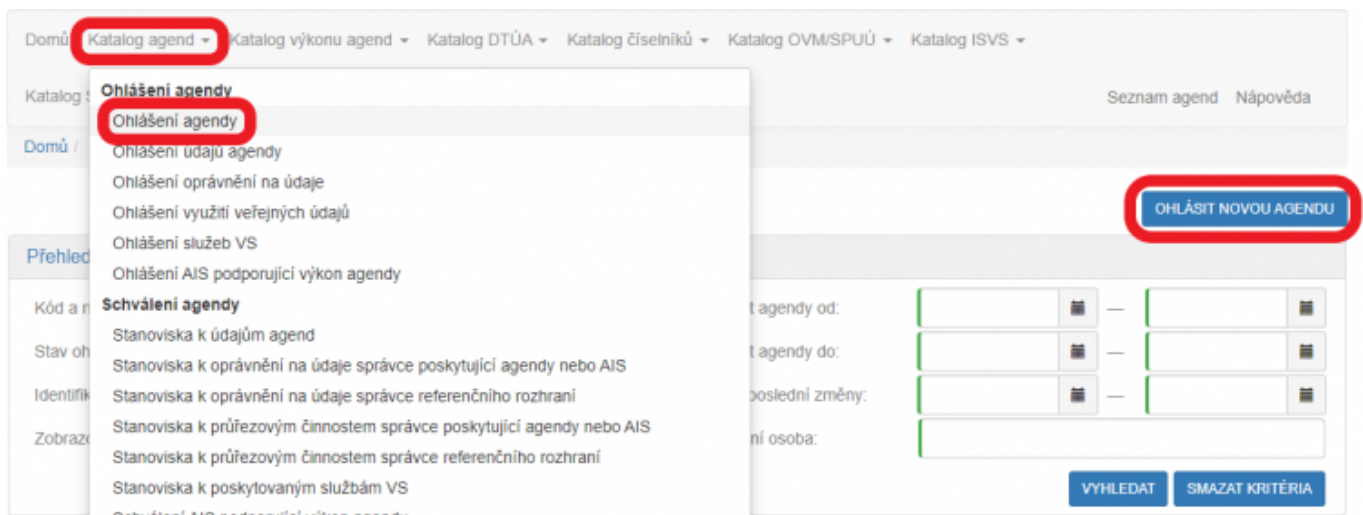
Domů Katalog agend ▾ Katalog výkonu agend ▾ Katalog DTÚA ▾ Katalog číselníků ▾ Katalog OVM/SPUÜ ▾ Katalog ISVS ▾

Katalog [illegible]

Seznam agend Nápověda

Domů / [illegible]

Ohlášení agendy
Ohlášení agendy
Ohlášení údajů agendy
Ohlášení oprávnění na údaje
Ohlášení využití veřejných údajů
Ohlášení služeb VS
Ohlášení AIS podporující výkon agendy
Schválení agendy
Stanoviska k údajům agend
Stanoviska k oprávnění na údaje správce poskytující agendy nebo AIS
Stanoviska k oprávnění na údaje správce referenčního rozhraní
Stanoviska k průřezovým činnostem správce poskytující agendy nebo AIS
Stanoviska k průřezovým činnostem správce referenčního rozhraní
Stanoviska k poskytovaným službám VS
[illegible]

OHLÁSIT NOVOU AGENDU

Přehled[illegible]

Kód a n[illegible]
Stav oh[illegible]
Identifik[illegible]
Zobrazo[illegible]

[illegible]t agendy od:
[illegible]t agendy do:
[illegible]poslední změny:
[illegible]ní osoba:

—
—
—

VYHLEDAT SMAZAT KRITÉRIA